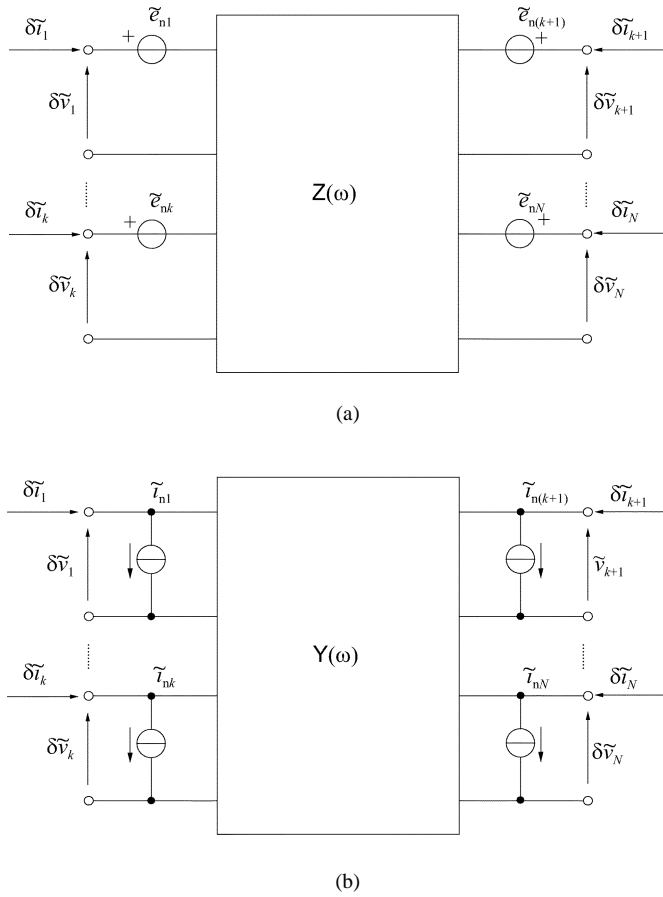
$\delta\tilde{\imath}_1$
$+$
$\tilde{e}_{n1}$
$\tilde{e}_{n(k+1)}$
$+$
$\delta\tilde{\imath}_{k+1}$
$\delta\tilde{v}_1$
$\delta\tilde{v}_{k+1}$
$Z(\omega)$
$\delta\tilde{\imath}_k$
$+$
$\tilde{e}_{nk}$
$\tilde{e}_{nN}$
$+$
$\delta\tilde{\imath}_N$
$\delta\tilde{v}_k$
$\delta\tilde{v}_N$

(a)

$\delta\tilde{\imath}_1$
$\tilde{\imath}_{n1}$
$\tilde{\imath}_{n(k+1)}$
$\delta\tilde{\imath}_{k+1}$
$\delta\tilde{v}_1$
$\tilde{v}_{k+1}$
$Y(\omega)$
$\delta\tilde{\imath}_k$
$\tilde{\imath}_{nk}$
$\tilde{\imath}_{nN}$
$\delta\tilde{\imath}_N$
$\delta\tilde{v}_k$
$\delta\tilde{v}_N$

(b)